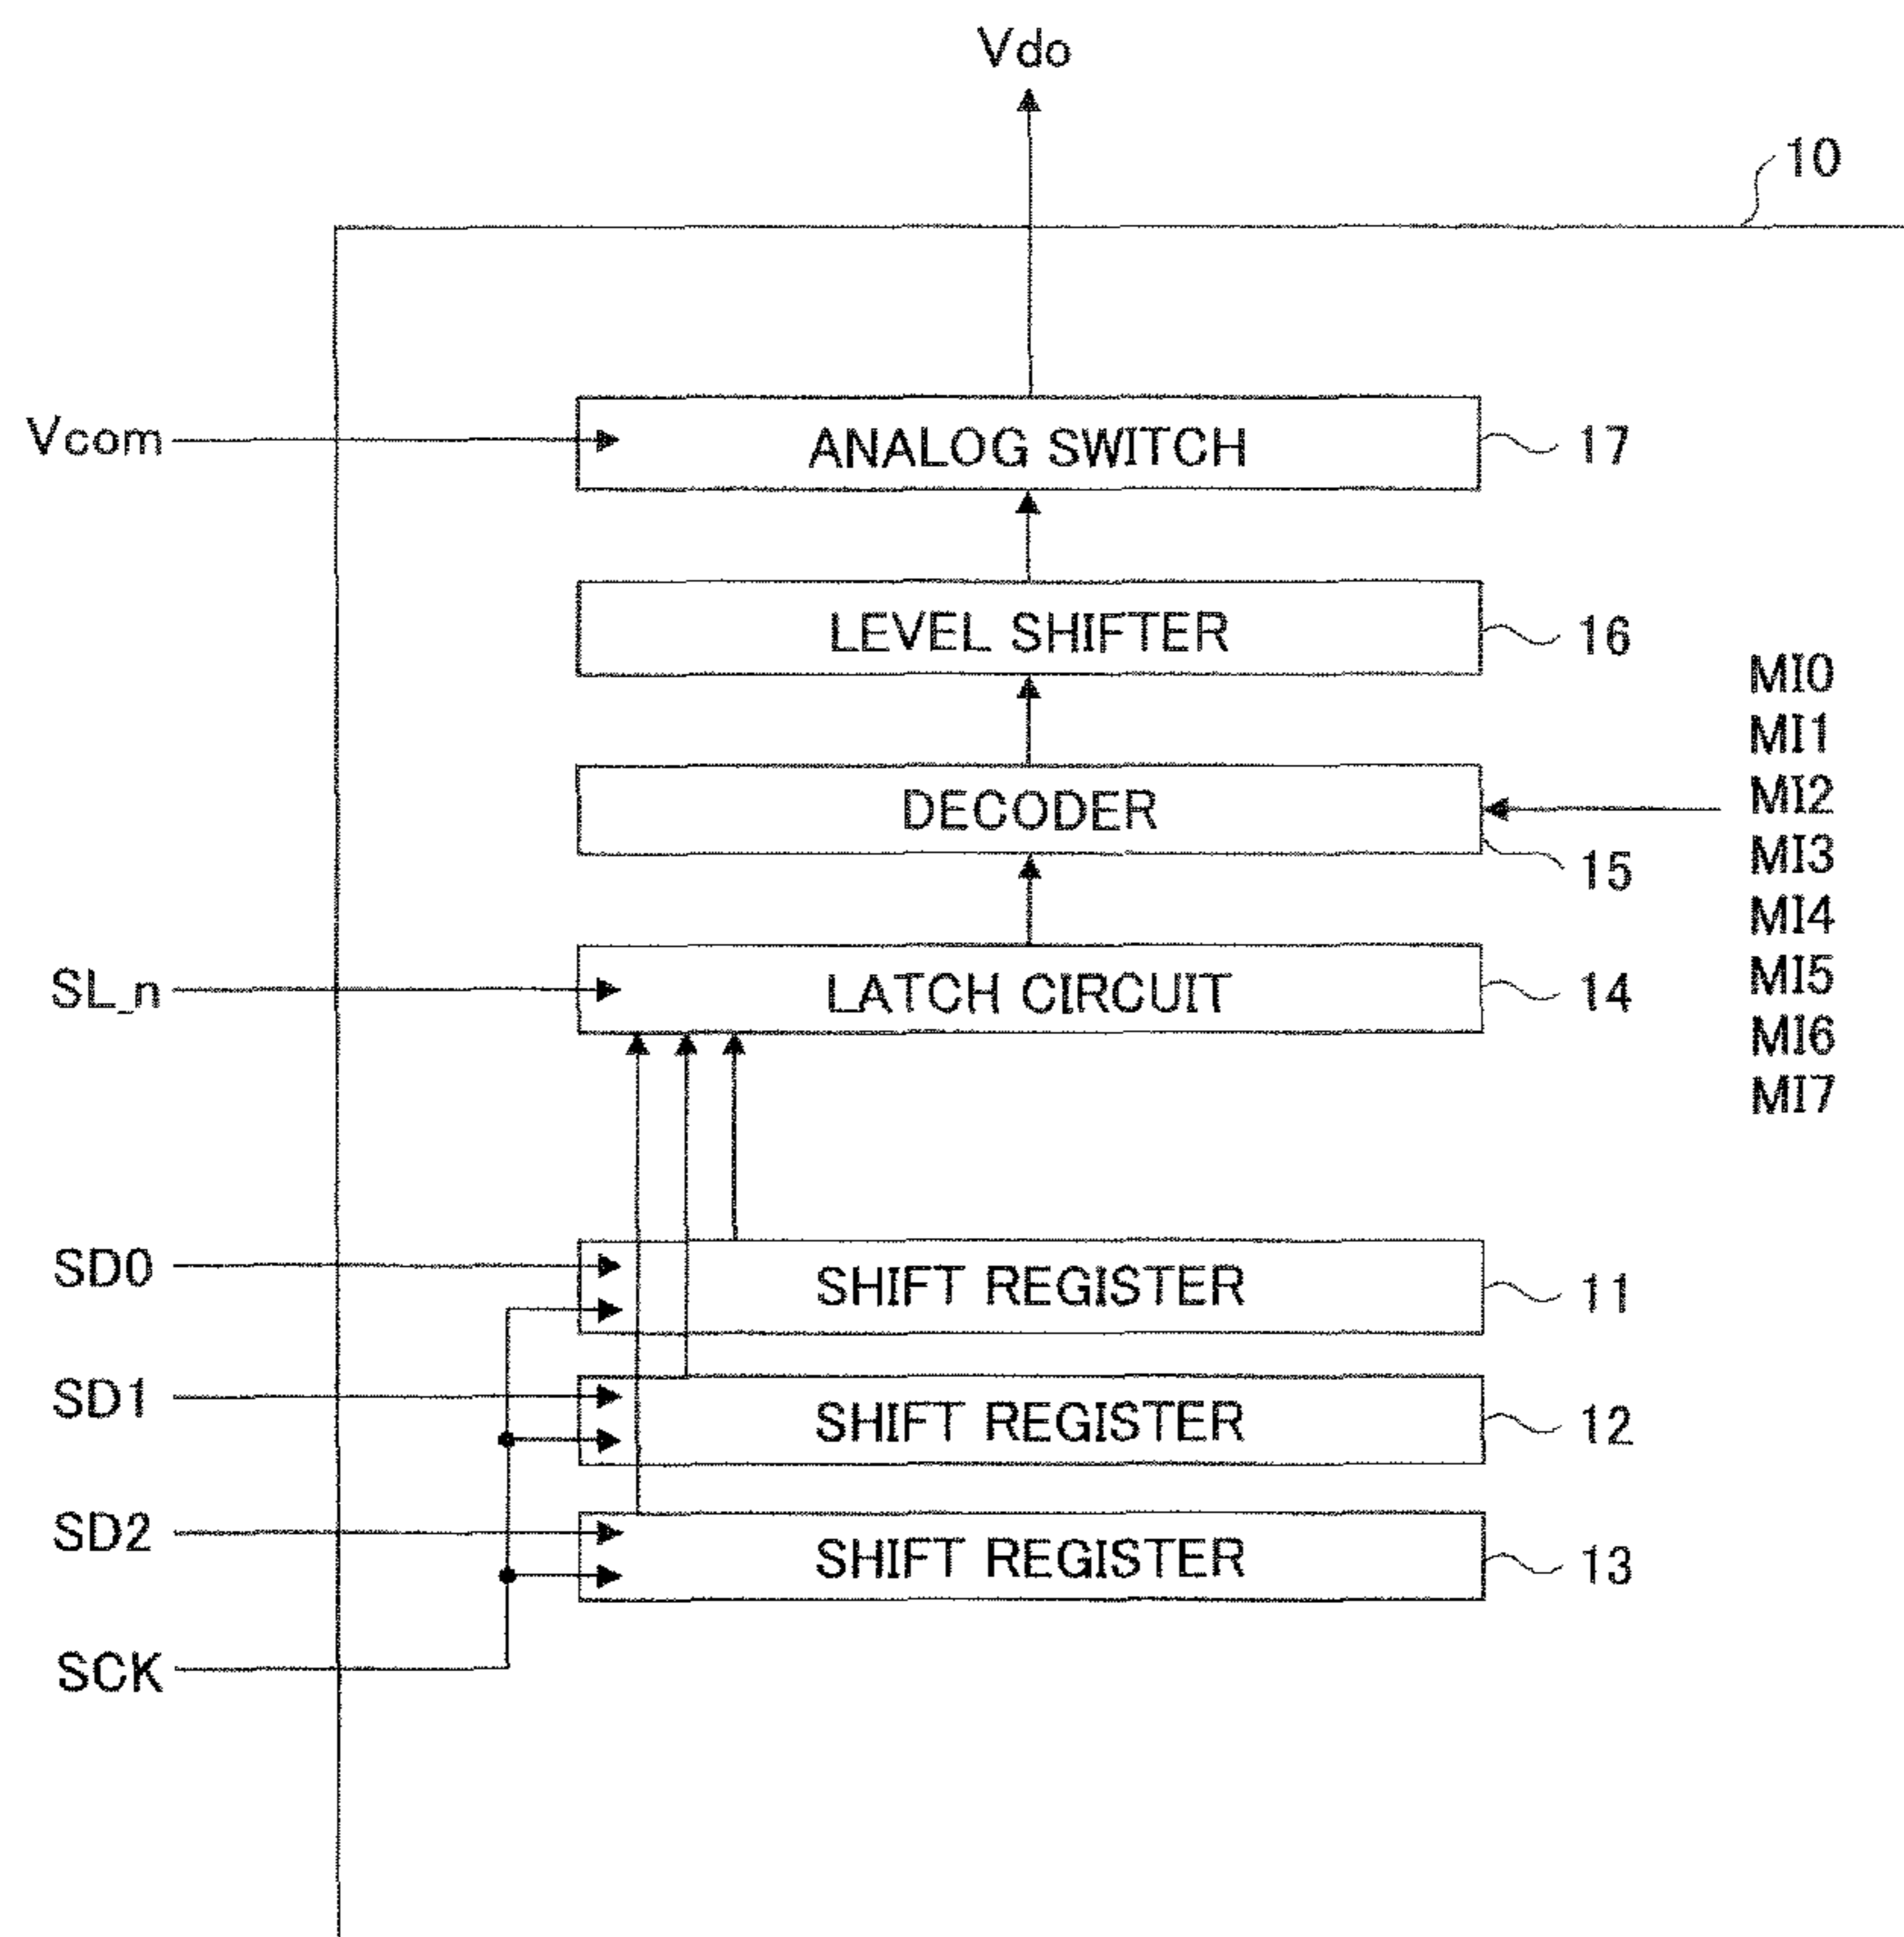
Vdo

10

Vcom

ANALOG SWITCH

17

LEVEL SHIFTER

16

MI0
MI1
MI2
MI3
MI4
MI5
MI6
MI7

DECODER

15

SL_n

LATCH CIRCUIT

14

SD0

SHIFT REGISTER

11

SD1

SHIFT REGISTER

12

SD2

SHIFT REGISTER

13

SCK